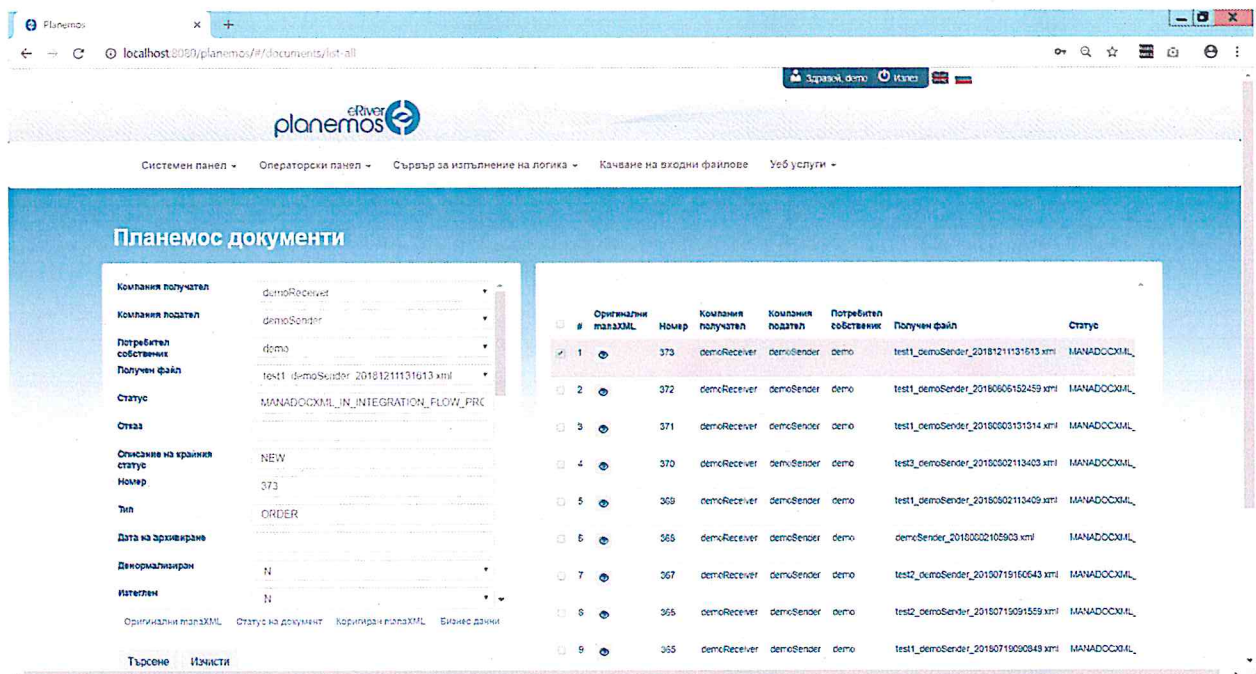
Planemos ×  +

localhost:8080/planemos/#/documents/list-all

Здравей, demo  Изход

eRiver planemos

Системен панел ▾  Операторски панел ▾  Сървър за изпълнение на логика ▾  Качване на входни файлове  Уеб услуги ▾

Планемос документи

| | |
|---|---|
| Компания получател | demoReceiver |
| Компания подател | demoSender |
| Потребител собственик | demo |
| Получен файл | test1_demoSender_20181211131613.xml |
| Статус | MANADOCXML_IN_INTEGRATION_FLOW_PRC |
| Отказ | |
| Описание на крайния статус | NEW |
| Номер | 373 |
| Тип | ORDER |
| Дата на архивиране | |
| Денормализиран | N |
| Изтеглен | N |

Оригинални manaXML  Статус на документ  Коригиран manaXML  Бизнес данни

Търсене  Изчисти

| | # | Оригинални manaXML | Номер | Компания получател | Компания подател | Потребител собственик | Получен файл | Статус |
|---|---|---|---|---|---|---|---|---|
| ✓ | 1 | | 373 | demoReceiver | demoSender | demo | test1_demoSender_20181211131613.xml | MANADOCXML_ |
| | 2 | | 372 | demoReceiver | demoSender | demo | test1_demoSender_20180806152459.xml | MANADOCXML_ |
| | 3 | | 371 | demoReceiver | demoSender | demo | test1_demoSender_20180803131314.xml | MANADOCXML_ |
| | 4 | | 370 | demoReceiver | demoSender | demo | test3_demoSender_20180802113403.xml | MANADOCXML_ |
| | 5 | | 369 | demoReceiver | demoSender | demo | test1_demoSender_20180802113409.xml | MANADOCXML_ |
| | 6 | | 368 | demoReceiver | demoSender | demo | demoSender_20180802105903.xml | MANADOCXML_ |
| | 7 | | 367 | demoReceiver | demoSender | demo | test2_demoSender_20180719150643.xml | MANADOCXML_ |
| | 8 | | 366 | demoReceiver | demoSender | demo | test2_demoSender_20180719091559.xml | MANADOCXML_ |
| | 9 | | 365 | demoReceiver | demoSender | demo | test1_demoSender_20180719090849.xml | MANADOCXML_ |